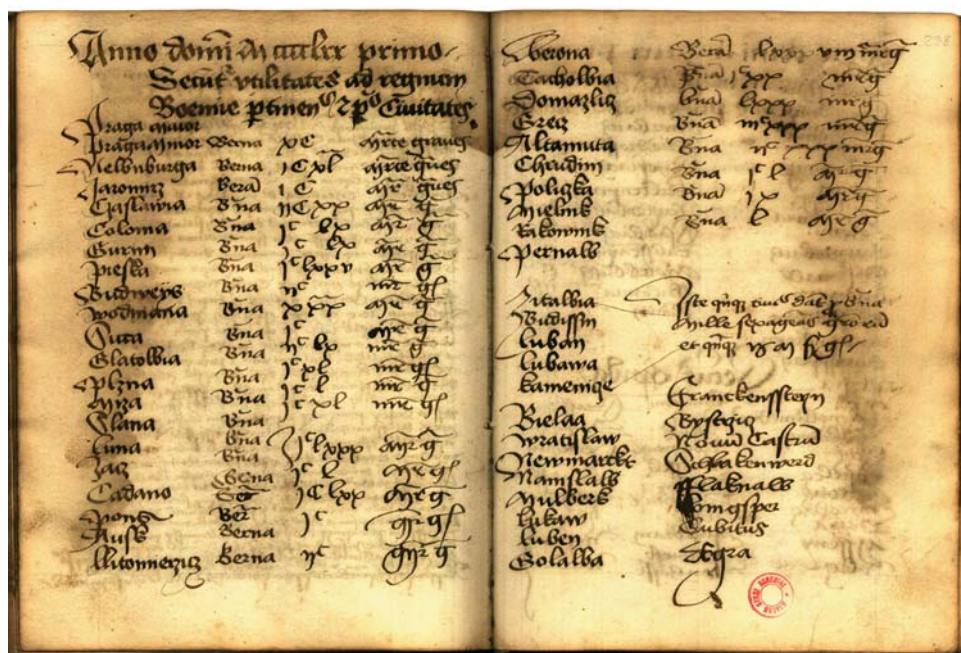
Anno domini m cccc lxx primo
Secunt^r visitates ad regnum
Boemie ptinen^s et p^o Civitates

Praga maior
Praga minor Berna $\cdot$ vc $\cdot$ mrc grauces
Melnburga Berna ic l mrc grues
Jaromirz Berna ic mrc grues
Czaslawia Una iic xx mrc gr
Colonia Una ic lx mrc gr
Gurim Una ic lxx mrc gr
Presla Una ic lxxv mrc gr
Budweys Una xc mrc gr
Wodniana Una xxx mrc gr
Pista Una ic mrc gr
Glatovia Una iic lx mrc gr
Plzna Una ic xl mrc gr
Myza Una ic xl mrc gr
Clina Una
Luna Una ic lxxx mrc gr
Zacz Berna ic l mrc gr
Cadano Ber ic lxx mrc gr
Mosta Ber ic mrc gr
Ausk Berna
Litomierzic Berna xc mrc gr

Berona Berna lxxx viii mrc
Tachovia Una ixx mrc
Domazlicz Una lxxx mrc
Egrz Una m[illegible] mrc
Altamuta Una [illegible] mrc
Chrudim Una ic l mrc
Policzka Una ic mrc
Mielnik Una l mrc
Kutnohora
Pernaw

Zitavia
Budissin
Luban
Lubawa
Kamencze

Iste quoque duo solv^t Una
mille sexageas g^o eod
et quoque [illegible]

Bielaa
Wratislaw
Newmarkt
Namslaw
Mulberk
Lukaw
Luben
Golavia

Frankensstein
Brzeczk
Nowu Castrum
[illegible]
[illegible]
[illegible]
Lubitus
Egra